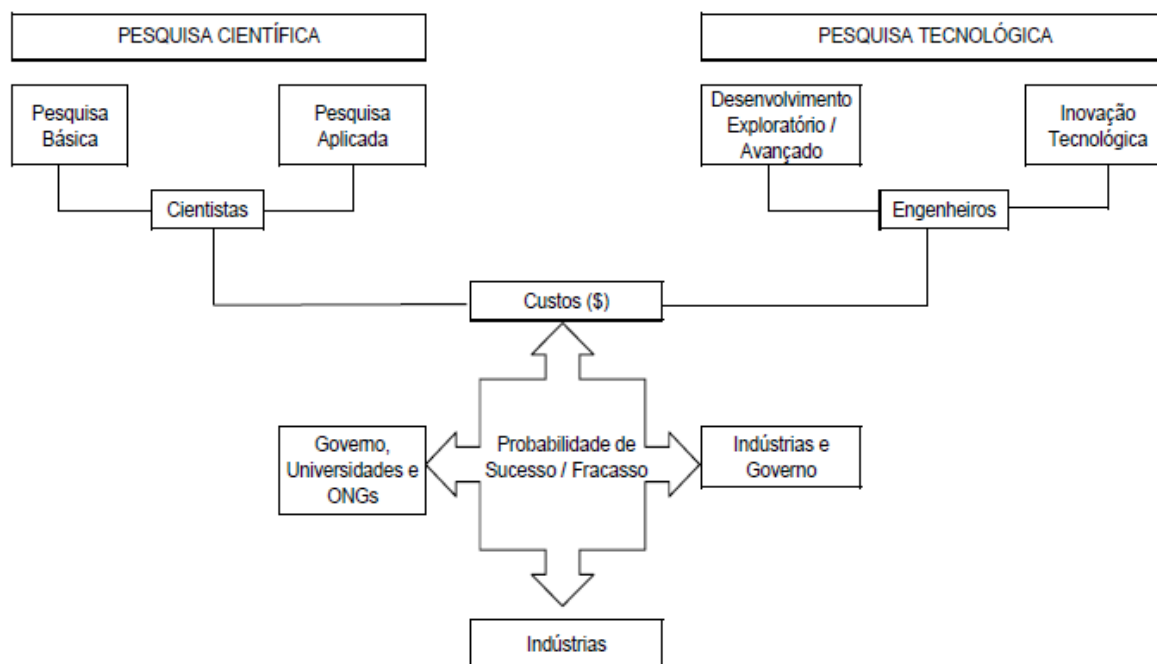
PESQUISA CIENTÍFICA

PESQUISA TECNOLÓGICA

Pesquisa Básica

Pesquisa Aplicada

Desenvolvimento Exploratório / Avançado

Inovação Tecnológica

Cientistas

Engenheiros

Custos ($)

Governo, Universidades e ONGs

Probabilidade de Sucesso / Fracasso

Indústrias e Governo

Indústrias